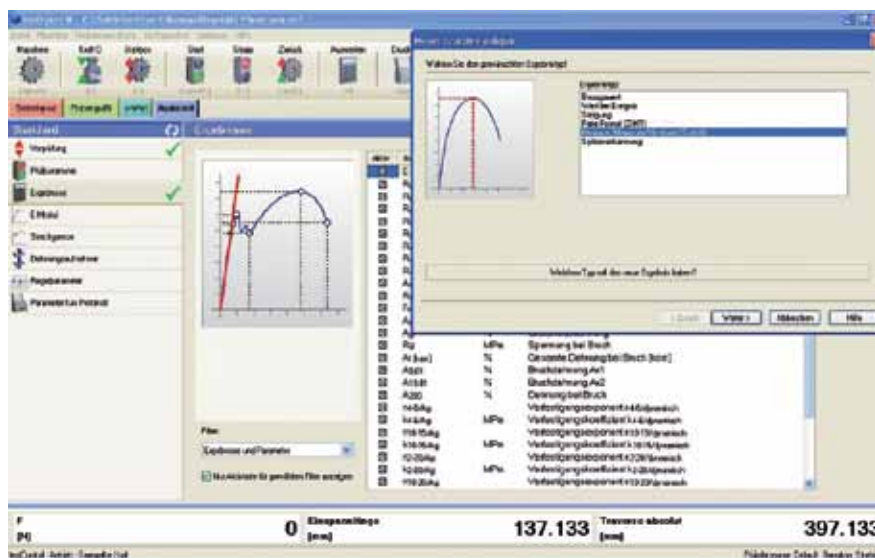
Starten Kraft 0 Stoppen Start Stopp Zurück Auswerten

Setzbeispiel Prüfungsablauf Ergebnisse

Startliste

Vorgaben
Prüfnorm
Ergebnisse
E-Modul
Streckgrenze
Dehnungsaufnehmer
Regelparameter
Parameter bei Prüfende

Ergebnisse

Wählen Sie den gewünschten Ergebnistyp!

Ergebnistyp
Bruchpunkt
Streckgrenze
Steigung
Freie Formel (DMT)
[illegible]
Spitzenbelastung

Welchen Typ soll das neue Ergebnis haben?

< Zurück Weiter > Abbrechen Hilfe

aktiv
Rp MPa Spannung bei Bruch
At [bar] % Gesamte Dehnung bei Bruch [bar]
Ag % Bruchdehnung Ag1
A11,3 % Bruchdehnung Ag2
A80 % Dehnung bei Bruch
n4-6/Ag Verfestigungsexponent n 4-6/Ag
k4-6/Ag MPa Verfestigungskoeffizient k 4-6/Ag
n10-15/Ag Verfestigungsexponent n 10-15/Ag
k10-15/Ag MPa Verfestigungskoeffizient k 10-15/Ag
n12-20/Ag Verfestigungsexponent n 12-20/Ag
k12-20/Ag MPa Verfestigungskoeffizient k 12-20/Ag
n10-20/Ag Verfestigungsexponent n 10-20/Ag

Filter
Ergebnisse und Parameter
Nur Ergebnisse für gewählten Filter anzeigen

F
[N] 0 Einspannlänge [mm] 137.133 Traverse absolut [mm] 397.133

testControl Aktiv: Gerade Null